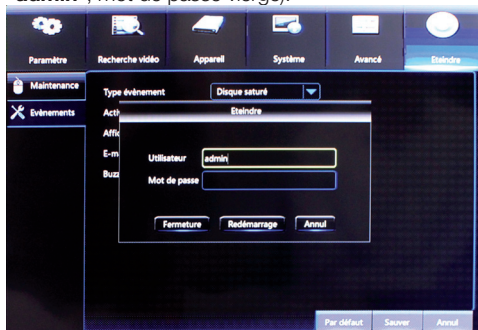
« admin », mot de passe vierge).

Paramètre
Recherche vidéo
Appareil
Système
Avancé
Eteindre

Maintenance
Evénements

Type événement
Disque saturé
Acti
Affic
E-m
Buzz

Eteindre

Utilisateur
admin
Mot de passe

Fermeture
Redémarrage
Annul

Par défaut
Sauver
Annul